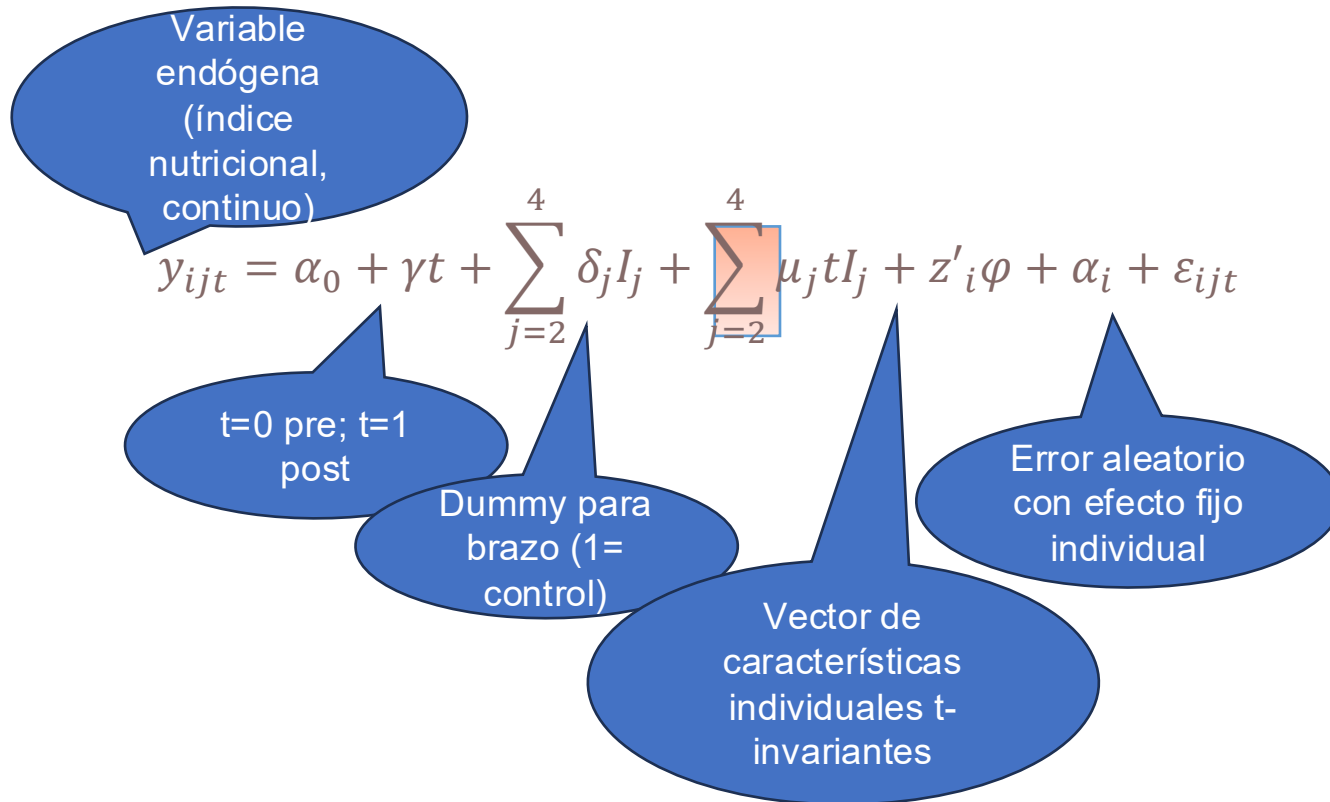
Variable endógena (índice nutricional, continuo)

$y_{ijt} = \alpha_0 + \gamma t + \sum_{j=2}^{4} \delta_j I_j + \sum_{j=2}^{4} \mu_j t I_j + z'_i \varphi + \alpha_i + \varepsilon_{ijt}$

t=0 pre; t=1 post

Dummy para brazo (1= control)

Vector de características individuales t-invariantes

Error aleatorio con efecto fijo individual